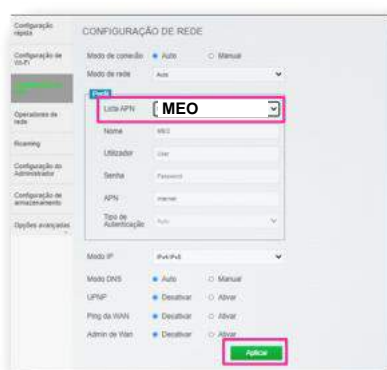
Configuração rápida

Configuração de Wi-Fi

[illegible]

Operadores de rede

Roaming

Configuração do Administrador

Configuração de armazenamento

Opções avançadas

CONFIGURAÇÃO DE REDE

Modo de conexão ● Auto ○ Manual

Modo de rede Auto

Perfil

Lista APN MEO

Nome MEO

Utilizador User

Senha Password

APN internet

Tipo de Autenticação Auto

Modo IP IPv4/IPv6

Modo DNS ● Auto ○ Manual

UPNP ● Desativar ○ Ativar

Ping da WAN ● Desativar ○ Ativar

Admin de Wan ● Desativar ○ Ativar

Aplicar